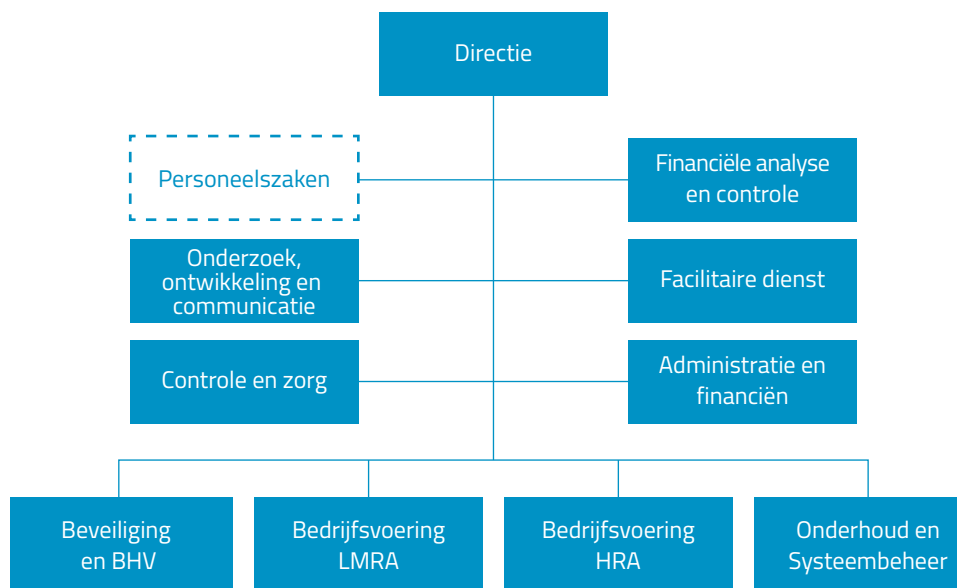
Directie

Personeelszaken

Financiële analyse en controle

Onderzoek, ontwikkeling en communicatie

Facilitaire dienst

Controle en zorg

Administratie en financiën

Beveiliging en BHV

Bedrijfsvoering LMRA

Bedrijfsvoering HRA

Onderhoud en Systeembeheer